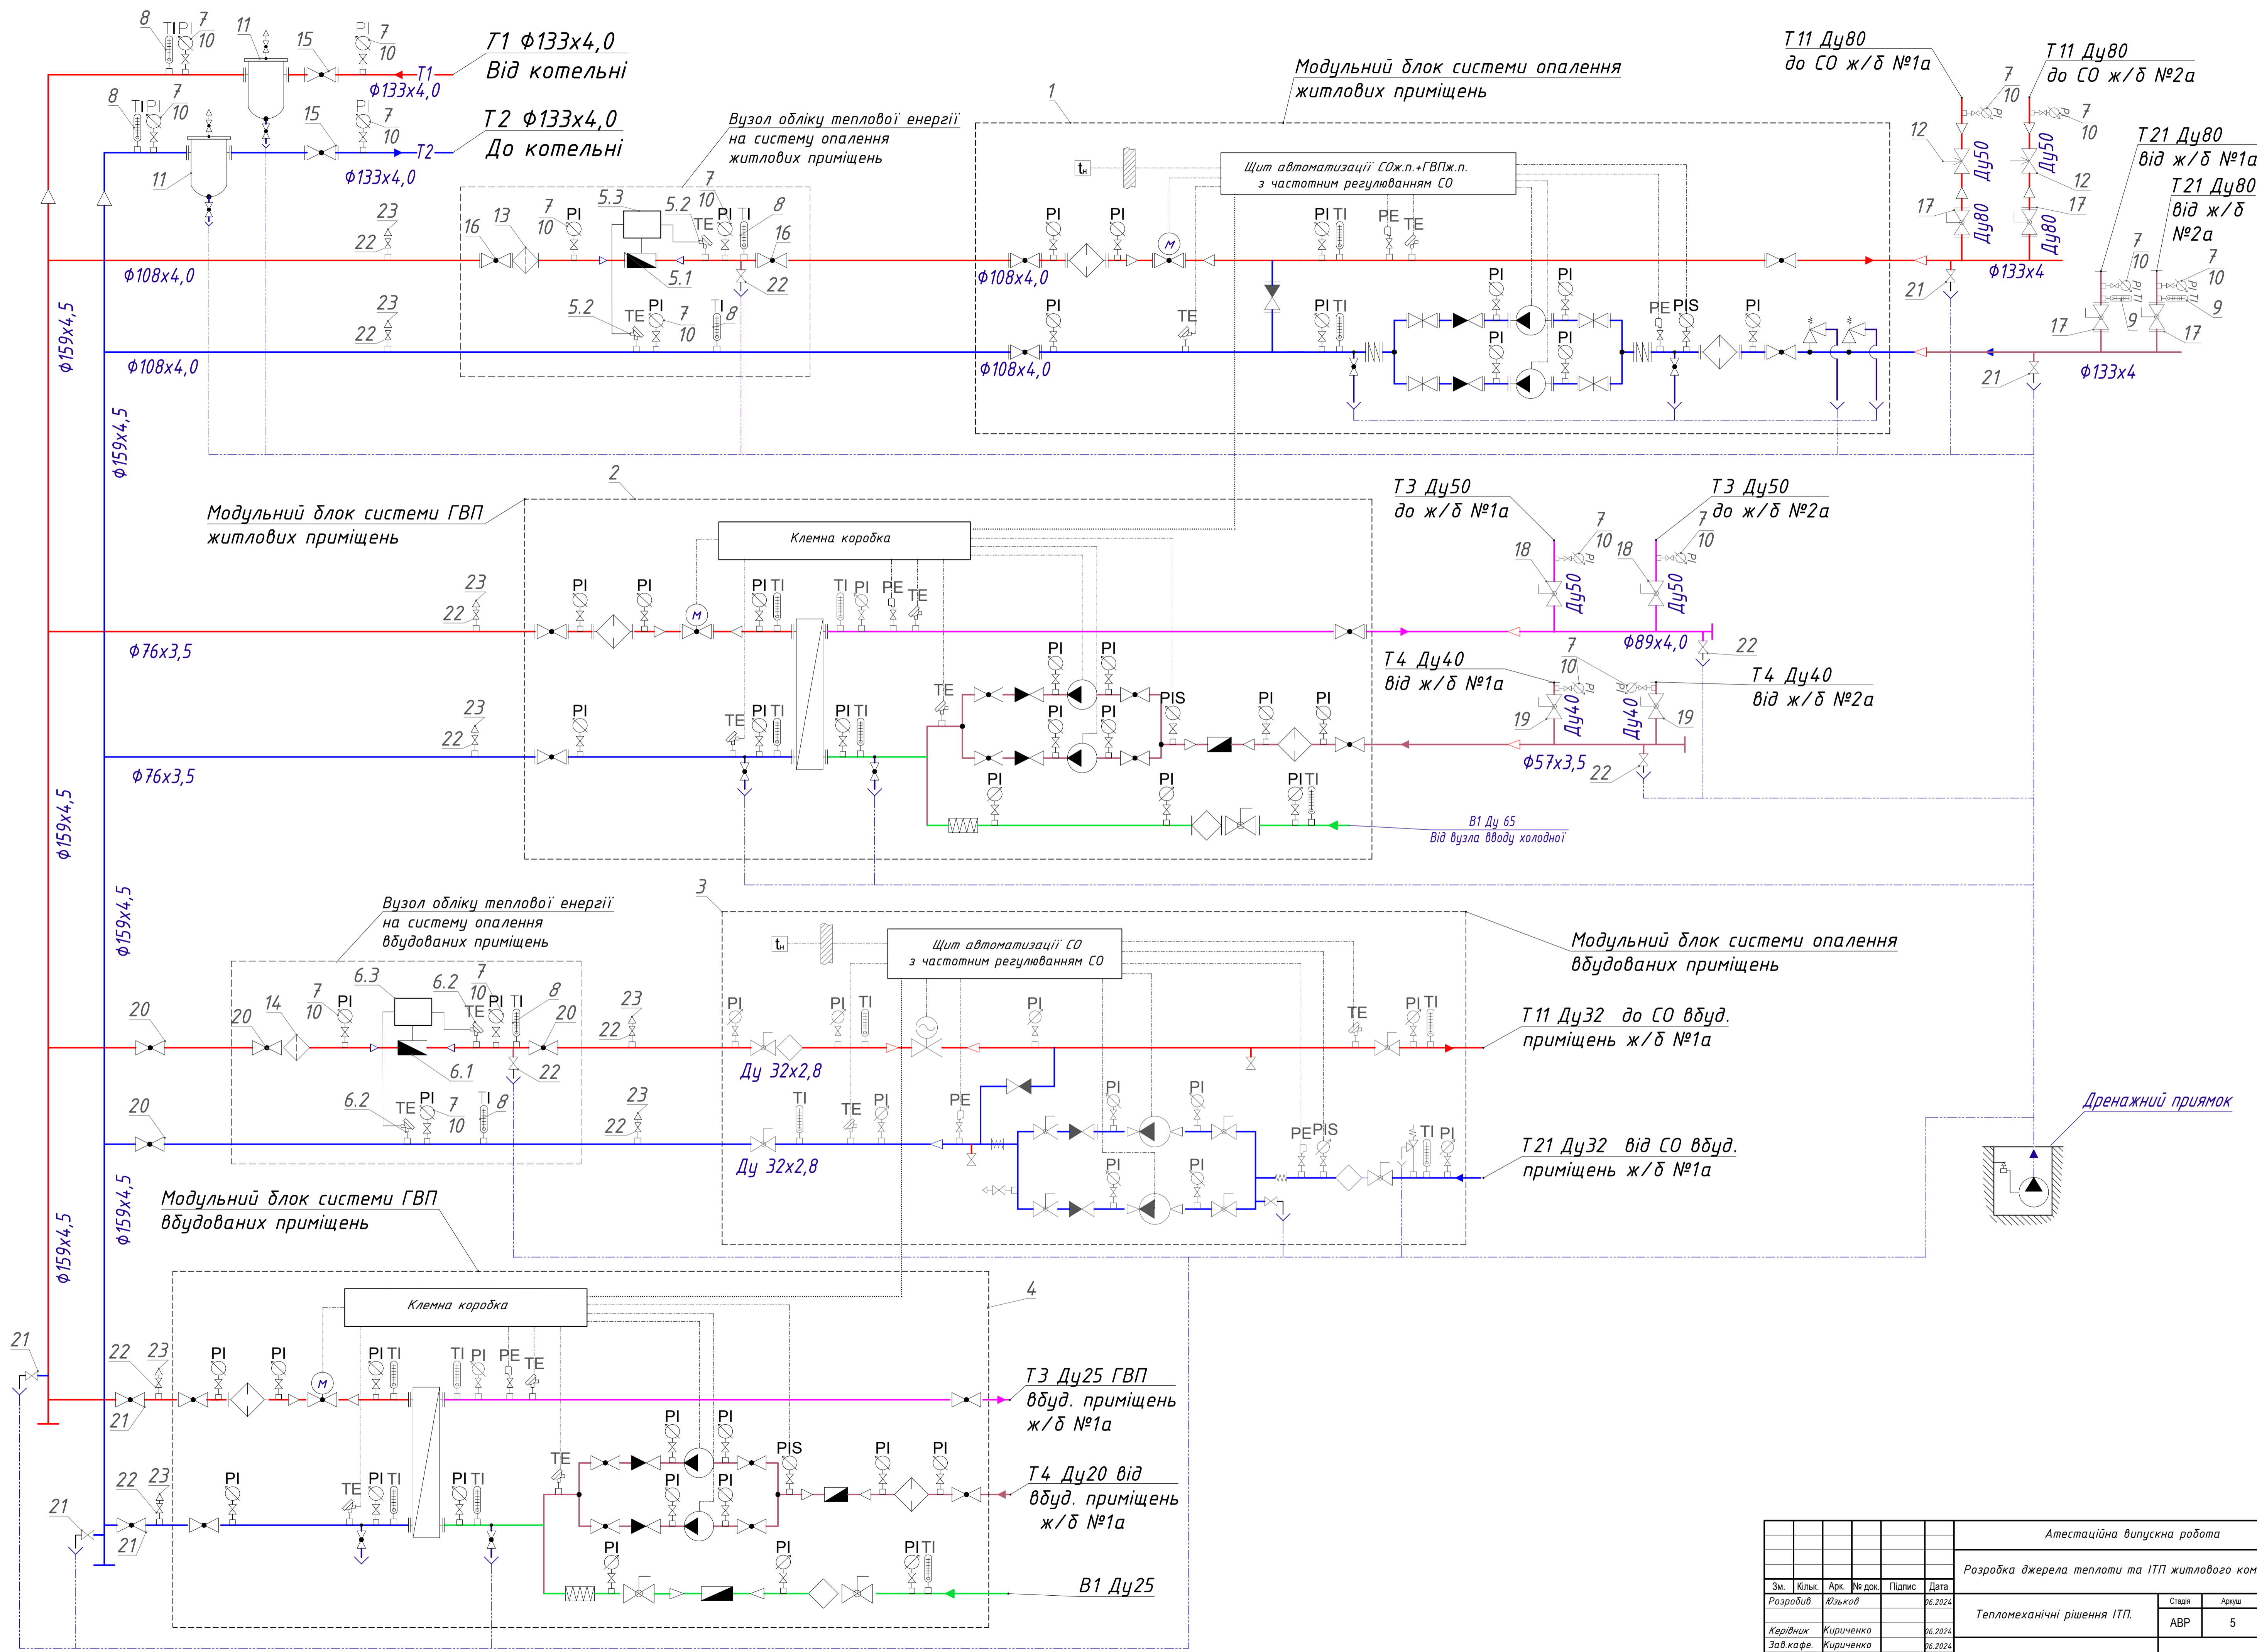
T1 Ф133х4,0
Від котельні

T2 Ф133х4,0
До котельні

8 TI PI 7 10 11 15 PI 7 10 T1 Ф133х4,0
8 TI PI 7 10 15 PI 7 10 T2 11 Ф133х4,0

Модульний блок системи опалення житлових приміщень

1

Вузол обліку теплової енергії на систему опалення житлових приміщень

Щит автоматизації СОж.п.+ГВПж.п. з частотним регулюванням СО

tн

T11 Ду80 до СО ж/б №1а
T11 Ду80 до СО ж/б №2а
T21 Ду80 від ж/б №1а
T21 Ду80 від ж/б №2а

Ду50 Ду50 Ду80 Ду80

12 7 10 7 10 12 17 17 21 Ф133х4 21 Ф133х4 7 10 7 10 17 9 9 17

23 22 16 13 7 10 PI 5.3 5.2 7 10 PI TE TI 8 16 5.1 22
Ф108х4,0 23 22 5.2 TE PI 7 10 TI 8
Ф108х4,0

PI PI PI TI PE TE Ф108х4,0 PI TE PI TI PI PI PI PI PE PIS PI Ф108х4,0

Ф159х4,5 Ф159х4,5

2

Модульний блок системи ГВП житлових приміщень

Клемна коробка

T3 Ду50 до ж/б №1а
T3 Ду50 до ж/б №2а
18 7 10 Ду50 18 7 10 Ду50 Ф89х4,0 22

T4 Ду40 від ж/б №1а
T4 Ду40 від ж/б №2а
7 10 19 Ду40 Ду40 19 Ф57х3,5 22

23 22 PI PI PI TI TI PI PE TE
Ф76х3,5
23 22 PI TE PI TI PI TI TE PI PI PI PI PIS PI PI
Ф76х3,5
PI PI PI TI

В1 Ду 65
Від вузла вводу холодної

Ф159х4,5

3

Вузол обліку теплової енергії на систему опалення вбудованих приміщень

Щит автоматизації СО з частотним регулюванням СО

tн

Модульний блок системи опалення вбудованих приміщень

20 20 14 7 10 PI 6.3 6.2 7 10 TE PI TI 8 20 6.1 22 23 22
20 6.2 TE PI 7 10 TI 8 23 22

PI PI TI PI TE PI TI
Ду 32х2,8
TI TE PI PE PI PI PI PI PE PIS TI PI
Ду 32х2,8

T11 Ду32 до СО вбуд. приміщень ж/б №1а
T21 Ду32 від СО вбуд. приміщень ж/б №1а

Дренажний приямок

Ф159х4,5 Ф159х4,5

Модульний блок системи ГВП вбудованих приміщень

4

Клемна коробка

21 22 23 PI PI PI TI TI PI PE TE 21
22 23 PI TE PI TI PI TI TE PI PI PI PI PIS PI PI 21 21
PI PI PI TI

T3 Ду25 ГВП вбуд. приміщень ж/б №1а
T4 Ду20 від вбуд. приміщень ж/б №1а
В1 Ду25

Атестаційна випускна робота
Розробка джерела теплоти та ІТП житлового ком
Зм. | Кільк. | Арк. | № док. | Підпис | Дата
Розробив | Юзьков | | | | 06.2024
Керівник | Кириченко | | | | 06.2024
Зав.кафе. | Кириченко | | | | 06.2024
Тепломеханічні рішення ІТП.
Стадія | Аркуш
АВР | 5